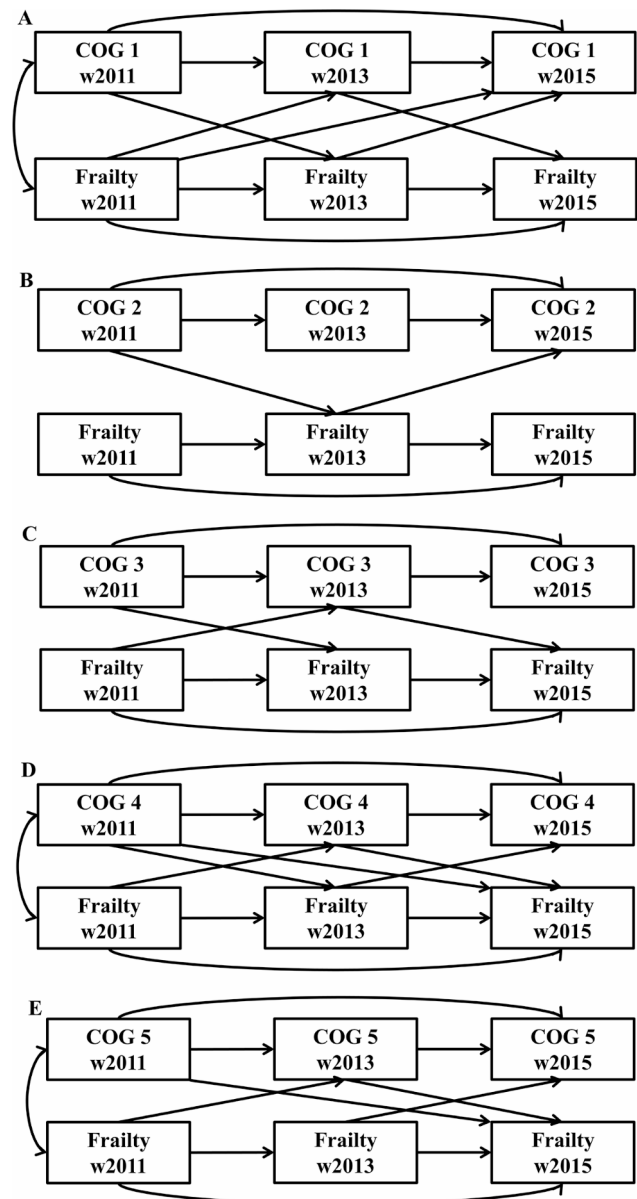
A

COG 1 w2011

COG 1 w2013

COG 1 w2015

Frailty w2011

Frailty w2013

Frailty w2015

B

COG 2 w2011

COG 2 w2013

COG 2 w2015

Frailty w2011

Frailty w2013

Frailty w2015

C

COG 3 w2011

COG 3 w2013

COG 3 w2015

Frailty w2011

Frailty w2013

Frailty w2015

D

COG 4 w2011

COG 4 w2013

COG 4 w2015

Frailty w2011

Frailty w2013

Frailty w2015

E

COG 5 w2011

COG 5 w2013

COG 5 w2015

Frailty w2011

Frailty w2013

Frailty w2015